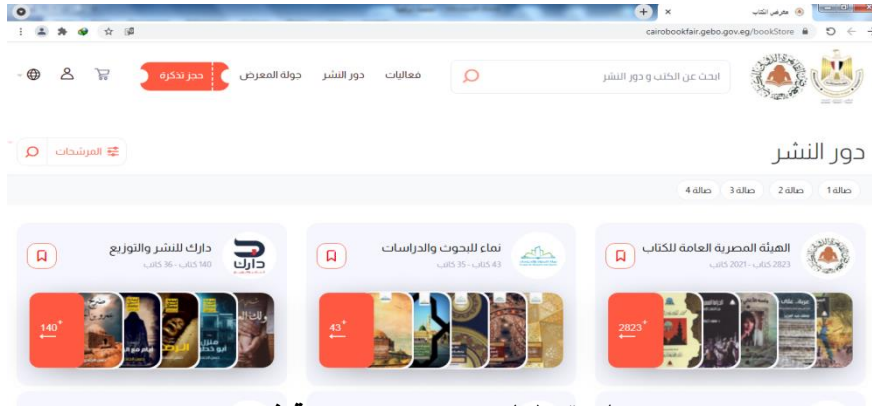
معرض الكتاب ×
cairobookfair.gebo.gov.eg/bookStore

ابحث عن الكتب و دور النشر
فعاليات
دور النشر
جولة المعرض
حجز تذكرة

دور النشر
المرشحات

صالة 1
صالة 2
صالة 3
صالة 4

الهيئة المصرية العامة للكتاب
2823 كتاب - 2021 كتاب
$2823^+$

نماء للبحوث والدراسات
43 كتاب - 35 كتاب
$43^+$

دارك للنشر والتوزيع
140 كتاب - 36 كتاب
$140^+$